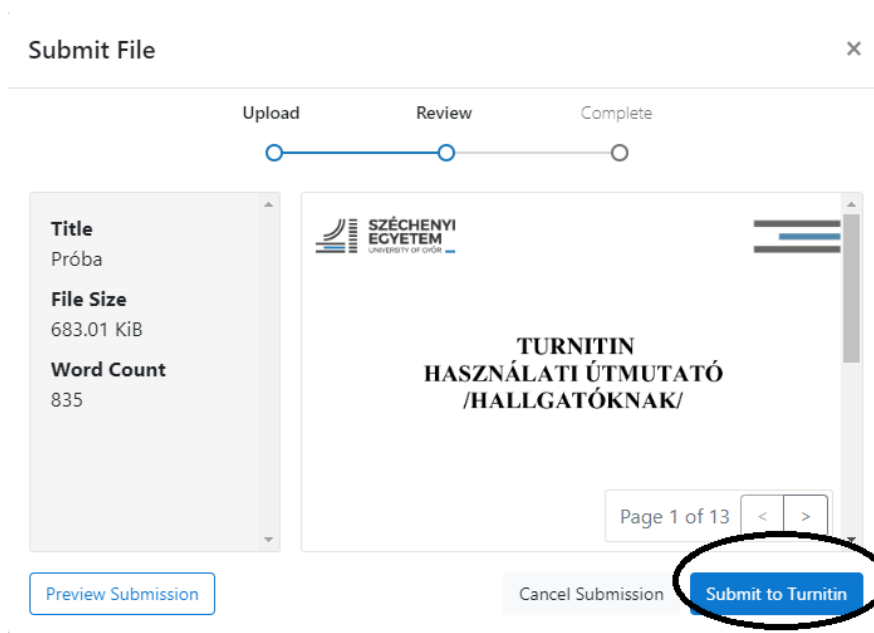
Submit File

×

Upload

Review

Complete

Title
Próba

File Size
683.01 KiB

Word Count
835

SZÉCHENYI EGYETEM
UNIVERSITY OF GYŐR

TURNITIN
HASZNÁLATI ÚTMUTATÓ
/HALLGATÓKNAK/

Page 1 of 13

<

>

Preview Submission

Cancel Submission

Submit to Turnitin